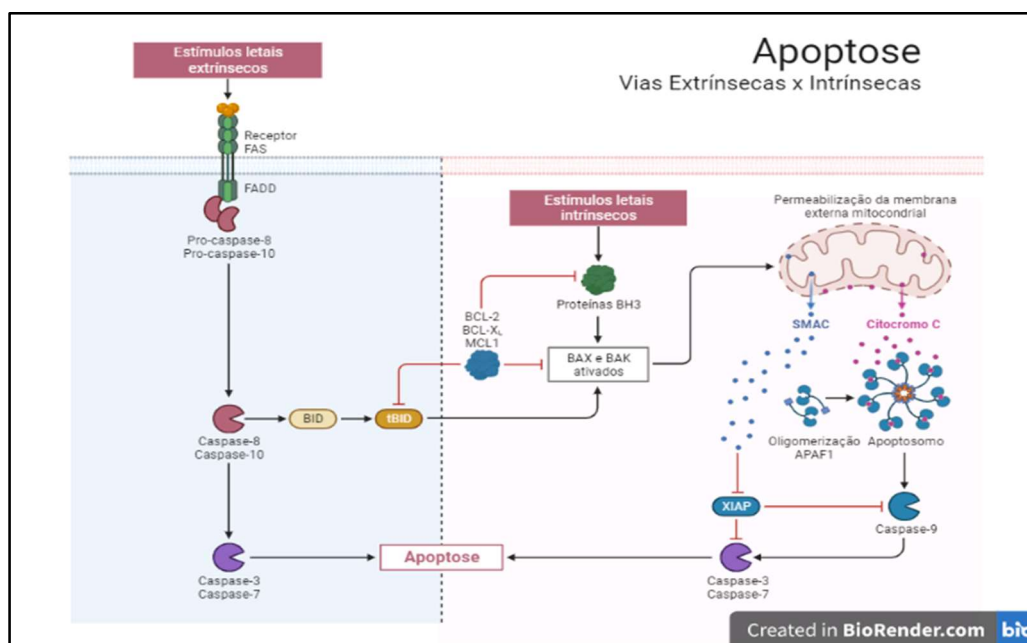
Apoptose
Vias Extrínsecas x Intrínsecas

Estímulos letais extrínsecos

Receptor FAS

FADD

Pro-caspase-8
Pro-caspase-10

Estímulos letais intrínsecos

Permeabilização da membrana externa mitocondrial

BCL-2
BCL-$X_L$
MCL1

Proteínas BH3

BAX e BAK ativados

SMAC

Citocromo C

Caspase-8
Caspase-10

BID

tBID

Oligomerização APAF1

Apoptosomo

XIAP

Caspase-9

Caspase-3
Caspase-7

Apoptose

Caspase-3
Caspase-7

Created in BioRender.com bio